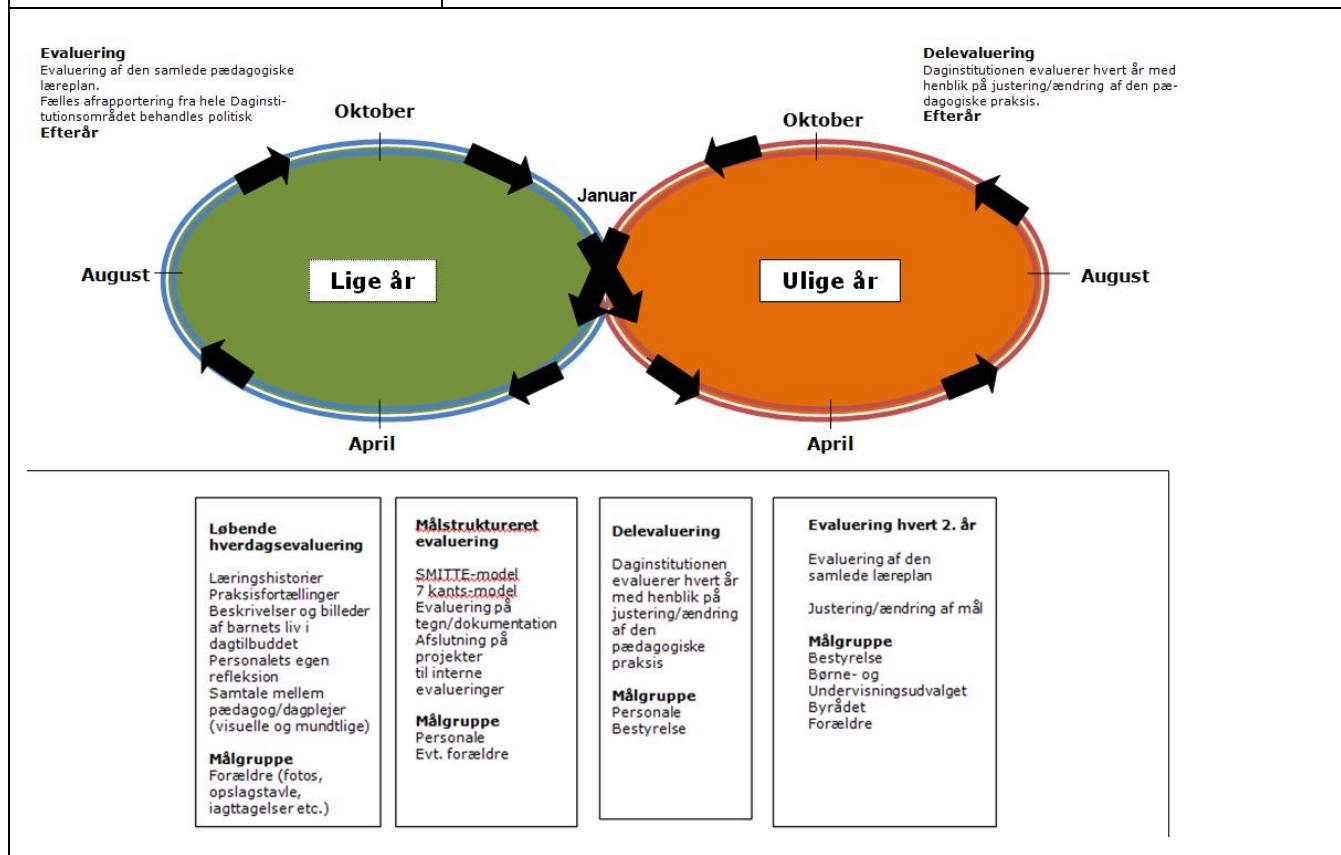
**Evaluering**
Evaluering af den samlede pædagogiske læreplan.
Fælles afrapportering fra hele Daginstitutionsområdet behandles politisk
**Efterår**

**Delevaluering**
Daginstitutionen evaluerer hvert år med henblik på justering/ændring af den pædagogiske praksis.
**Efterår**

Oktober

Oktober

Januar

August

Lige år

Ulige år

August

April

April

**Løbende hverdagsevaluering**

Læringshistorier
Praksisfortællinger
Beskrivelser og billeder af barnets liv i dagtilbuddet
Personalets egen refleksion
Samtale mellem pædagog/dagplejer (visuelle og mundtlige)

**Målgruppe**
Forældre (fotos, opslagstavle, iagttagelser etc.)

**Målstruktureret evaluering**

SMITTE-model
7 kants-model
Evaluering på tegn/dokumentation
Afslutning på projekter til interne evalueringer

**Målgruppe**
Personale
Evt. forældre

**Delevaluering**

Daginstitutionen evaluerer hvert år med henblik på justering/ændring af den pædagogiske praksis

**Målgruppe**
Personale
Bestyrelse

**Evaluering hvert 2. år**

Evaluering af den samlede læreplan

Justering/ændring af mål

**Målgruppe**
Bestyrelse
Børne- og Undervisningsudvalget
Byrådet
Forældre